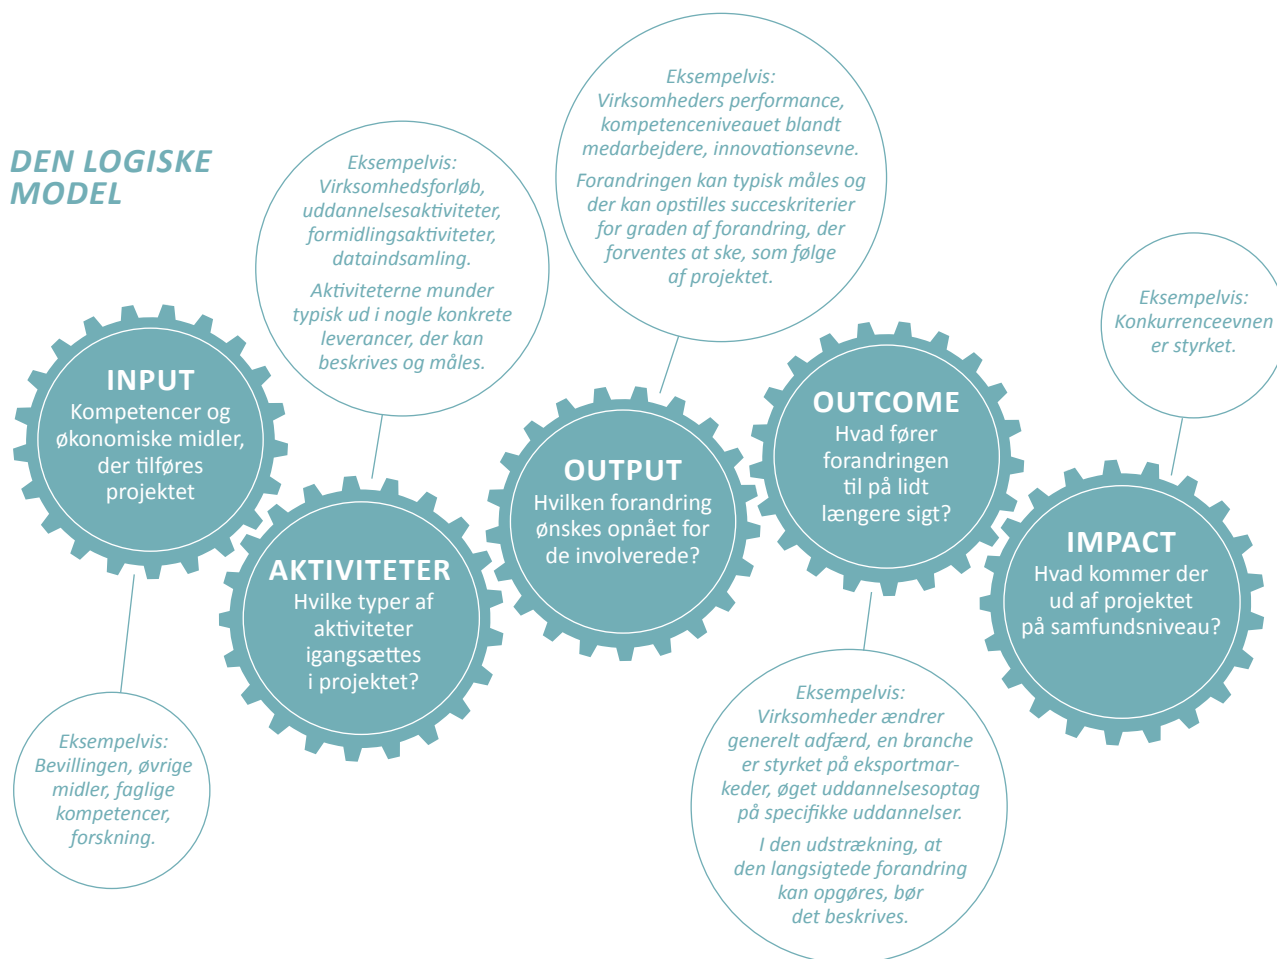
DEN LOGISKE MODEL

INPUT
Kompetencer og økonomiske midler, der tilføres projektet

Eksempelvis:
Bevillingen, øvrige midler, faglige kompetencer, forskning.

Eksempelvis:
Virksomhedsforløb, uddannelsesaktiviteter, formidlingsaktiviteter, dataindsamling.

Aktiviteterne munder typisk ud i nogle konkrete leverancer, der kan beskrives og måles.

AKTIVITETER
Hvilke typer af aktiviteter igangsættes i projektet?

Eksempelvis:
Virksomheders performance, kompetenceniveauet blandt medarbejdere, innovationsevne.

Forandringen kan typisk måles og der kan opstilles succeskriterier for graden af forandring, der forventes at ske, som følge af projektet.

OUTPUT
Hvilken forandring ønskes opnået for de involverede?

OUTCOME
Hvad fører forandringen til på lidt længere sigt?

Eksempelvis:
Virksomheder ændrer generelt adfærd, en branche er styrket på eksportmarkeder, øget uddannelsesoptag på specifikke uddannelser.

I den udstrækning, at den langsigtede forandring kan opgøres, bør det beskrives.

Eksempelvis:
Konkurrenceevnen er styrket.

IMPACT
Hvad kommer der ud af projektet på samfundsniveau?